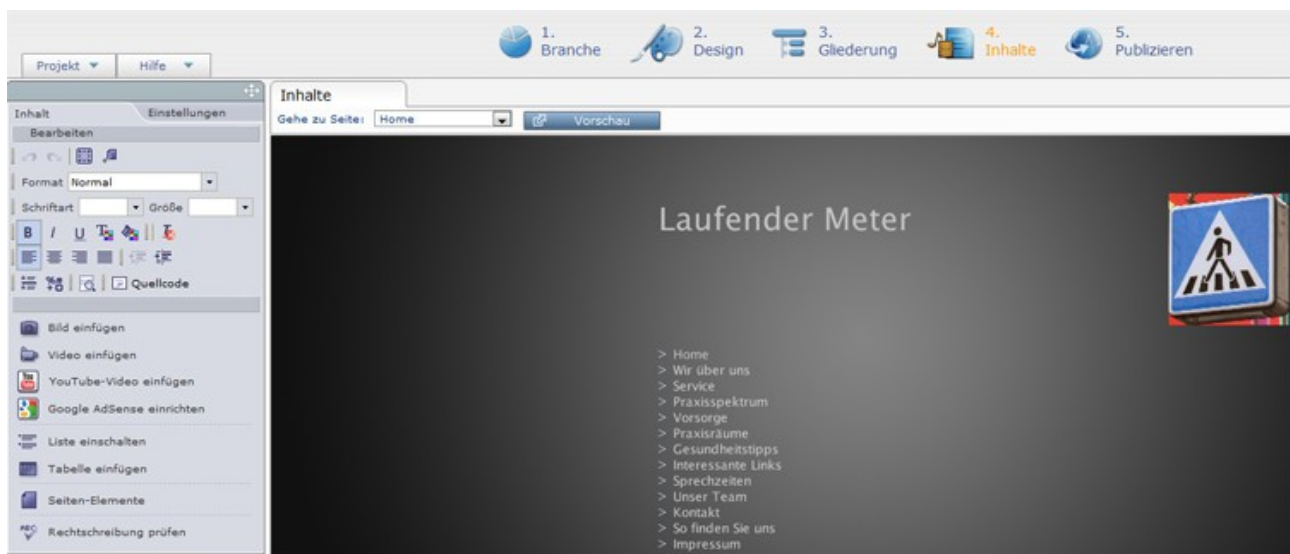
Projekt ▼ Hilfe ▼

1. Branche
2. Design
3. Gliederung
4. Inhalte
5. Publizieren

Inhalt
Einstellungen
Bearbeiten

Format Normal
Schriftart
Größe
B I U
Quellcode

Bild einfügen
Video einfügen
YouTube-Video einfügen
Google AdSense einrichten
Liste einschalten
Tabelle einfügen
Seiten-Elemente
Rechtschreibung prüfen

Inhalte
Gehe zu Seite: Home
Vorschau

Laufender Meter

> Home
> Wir über uns
> Service
> Praxisspektrum
> Vorsorge
> Praxisräume
> Gesundheitstipps
> Interessante Links
> Sprechzeiten
> Unser Team
> Kontakt
> So finden Sie uns
> Impressum